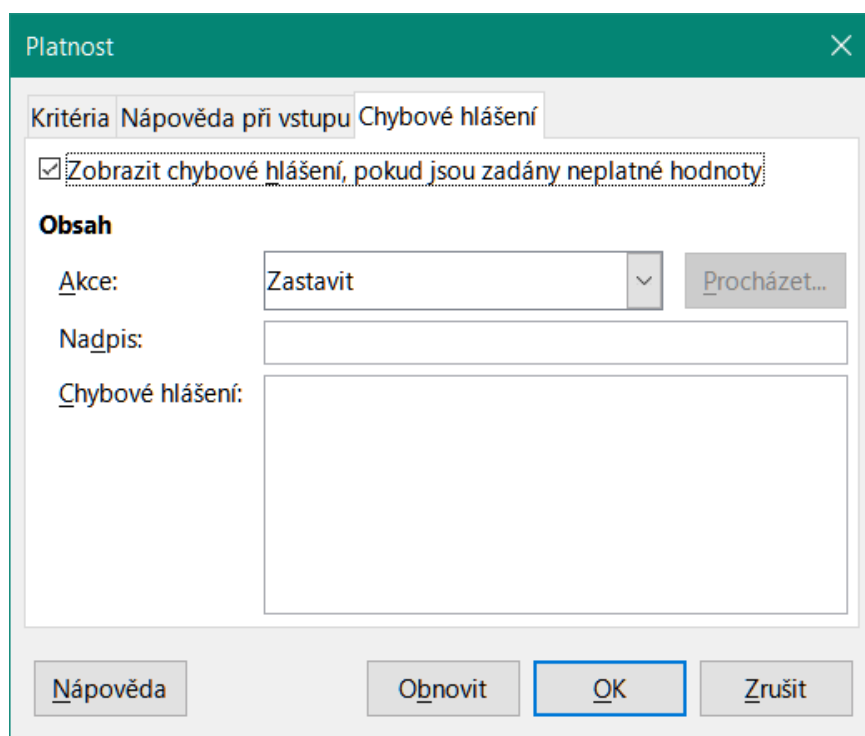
Platnost

Kritéria Nápověda při vstupu Chybové hlášení

☑ Zobrazit chybové hlášení, pokud jsou zadány neplatné hodnoty

Obsah

Akce: Zastavit Procházet...

Nadpis:

Chybové hlášení:

Nápověda Obnovit OK Zrušit